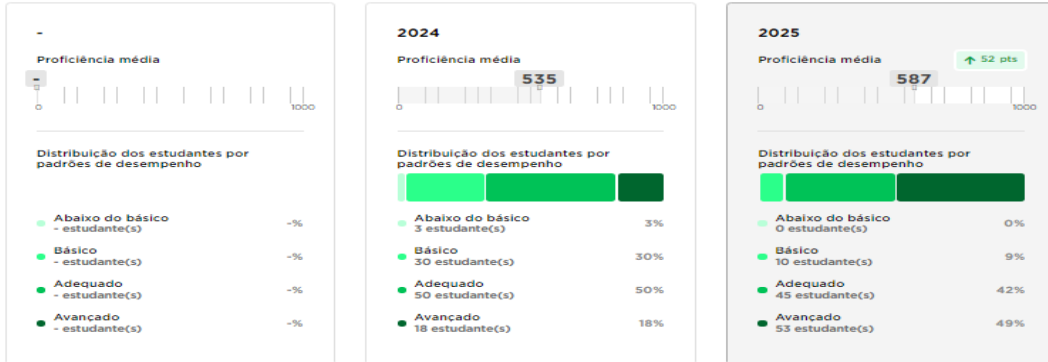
-

Proficiência média

-

0 1000

Distribuição dos estudantes por padrões de desempenho

Abaixo do básico
- estudante(s) -%

Básico
- estudante(s) -%

Adequado
- estudante(s) -%

Avançado
- estudante(s) -%

2024

Proficiência média

535

0 1000

Distribuição dos estudantes por padrões de desempenho

Abaixo do básico
3 estudante(s) 3%

Básico
30 estudante(s) 30%

Adequado
50 estudante(s) 50%

Avançado
18 estudante(s) 18%

2025

Proficiência média

52 pts

587

0 1000

Distribuição dos estudantes por padrões de desempenho

Abaixo do básico
0 estudante(s) 0%

Básico
10 estudante(s) 9%

Adequado
45 estudante(s) 42%

Avançado
53 estudante(s) 49%